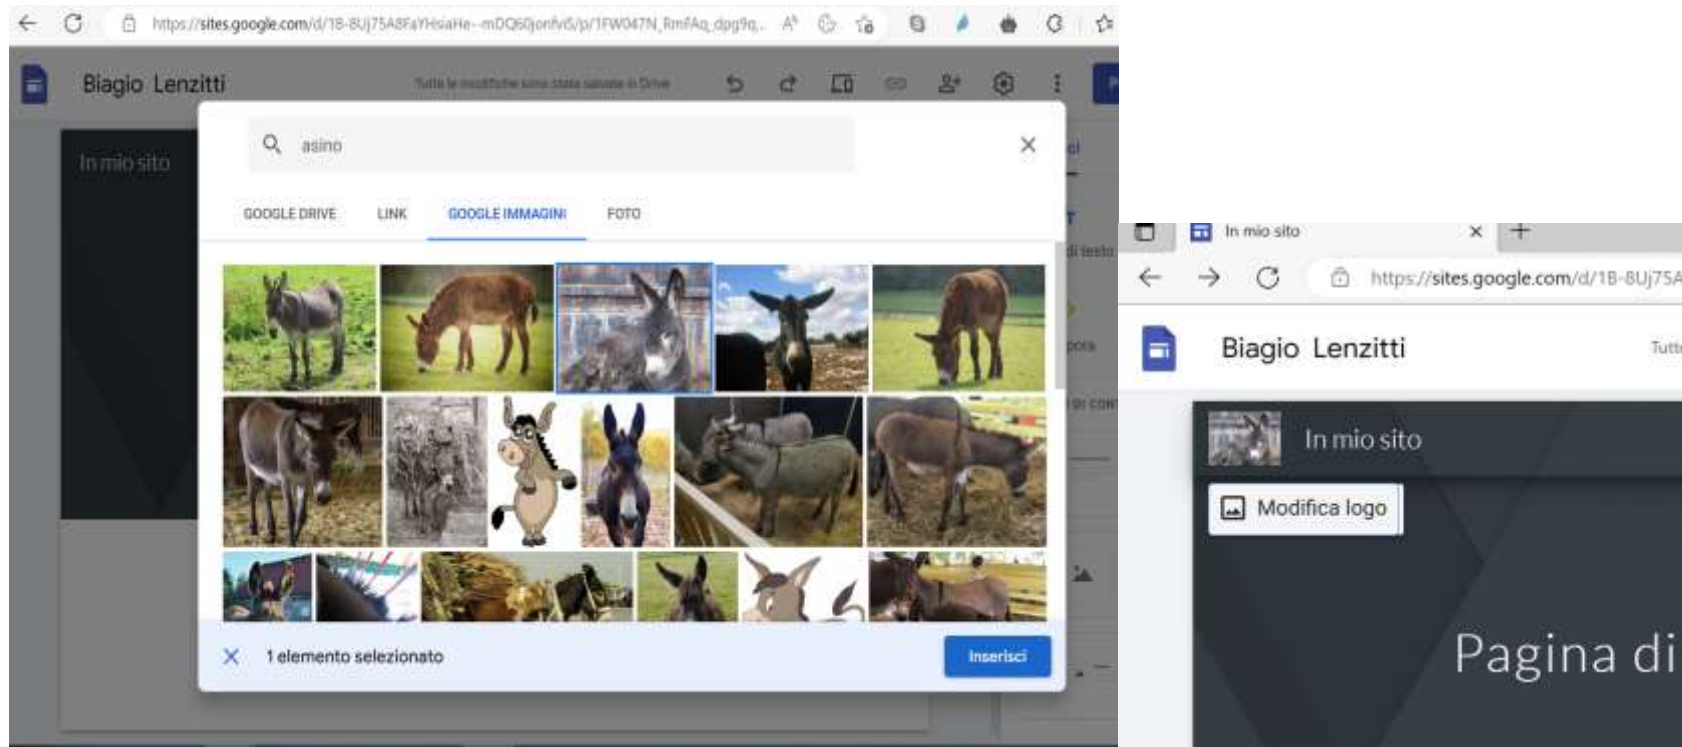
https://sites.google.com/d/1B-8Uj75A8FaYHsiaHe--mDQ60jonfvS/p/1FW047N_RmfAq_dpg9q...

Biagio Lenzitti

Tutte le modifiche sono state salvate in Drive

In mio sito

asino

GOOGLE DRIVE
LINK
GOOGLE IMMAGINI
FOTO

1 elemento selezionato

Inserisci

di testo

In mio sito

https://sites.google.com/d/1B-8Uj75A

Biagio Lenzitti

Tutt

In mio sito

Modifica logo

Pagina di